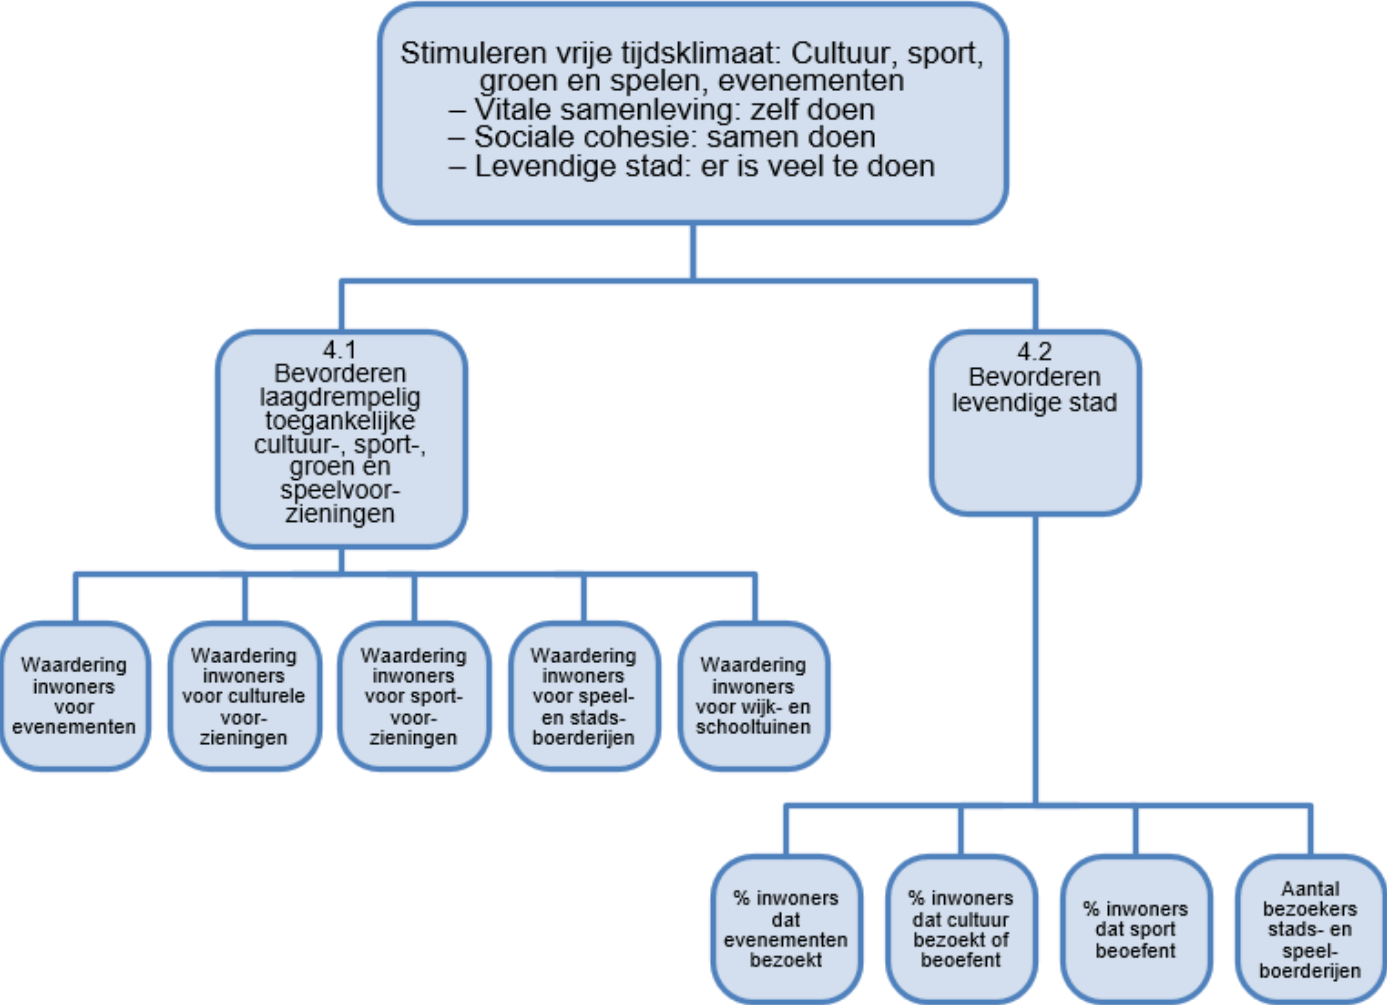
Stimuleren vrije tijdsklimaat: Cultuur, sport, groen en spelen, evenementen
– Vitale samenleving: zelf doen
– Sociale cohesie: samen doen
– Levendige stad: er is veel te doen

4.1
Bevorderen laagdrempelig toegankelijke cultuur-, sport-, groen en speelvoorzieningen

4.2
Bevorderen levendige stad

Waardering inwoners voor evenementen

Waardering inwoners voor culturele voorzieningen

Waardering inwoners voor sportvoorzieningen

Waardering inwoners voor speel- en stadsboerderijen

Waardering inwoners voor wijk- en schooltuinen

% inwoners dat evenementen bezoekt

% inwoners dat cultuur bezoekt of beoefent

% inwoners dat sport beoefent

Aantal bezoekers stads- en speelboerderijen